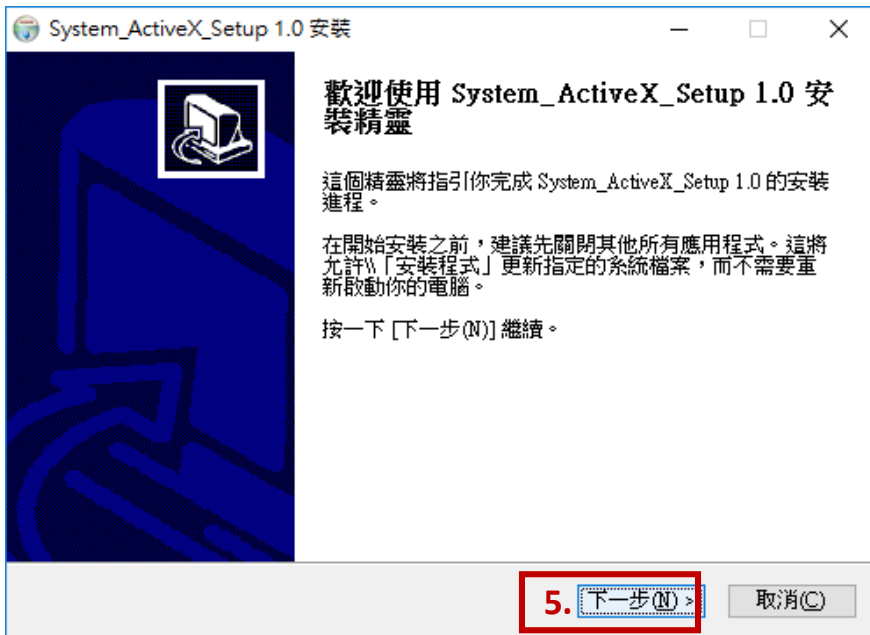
System_ActiveX_Setup 1.0 安裝

歡迎使用 System_ActiveX_Setup 1.0 安裝精靈

這個精靈將指引你完成 System_ActiveX_Setup 1.0 的安裝進程。

在開始安裝之前，建議先關閉其他所有應用程式。這將允許「安裝程式」更新指定的系統檔案，而不需要重新啟動你的電腦。

按一下 [下一步(N)] 繼續。

5. 下一步(N) >

取消(C)